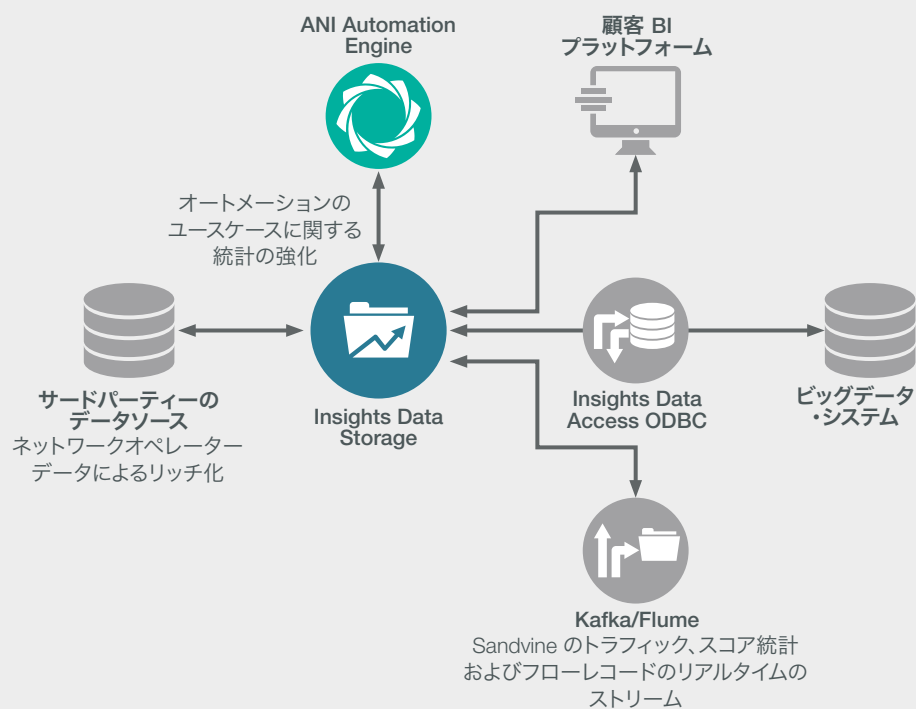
ANI Automation Engine

顧客 BI プラットフォーム

オートメーションのユースケースに関する統計の強化

サードパーティーのデータソース
ネットワークオペレーターデータによるリッチ化

Insights Data Storage

Insights Data Access ODBC

ビッグデータ・システム

Kafka/Flume
Sandvine のトラフィック、スコア統計およびフローレコードのリアルタイムのストリーム